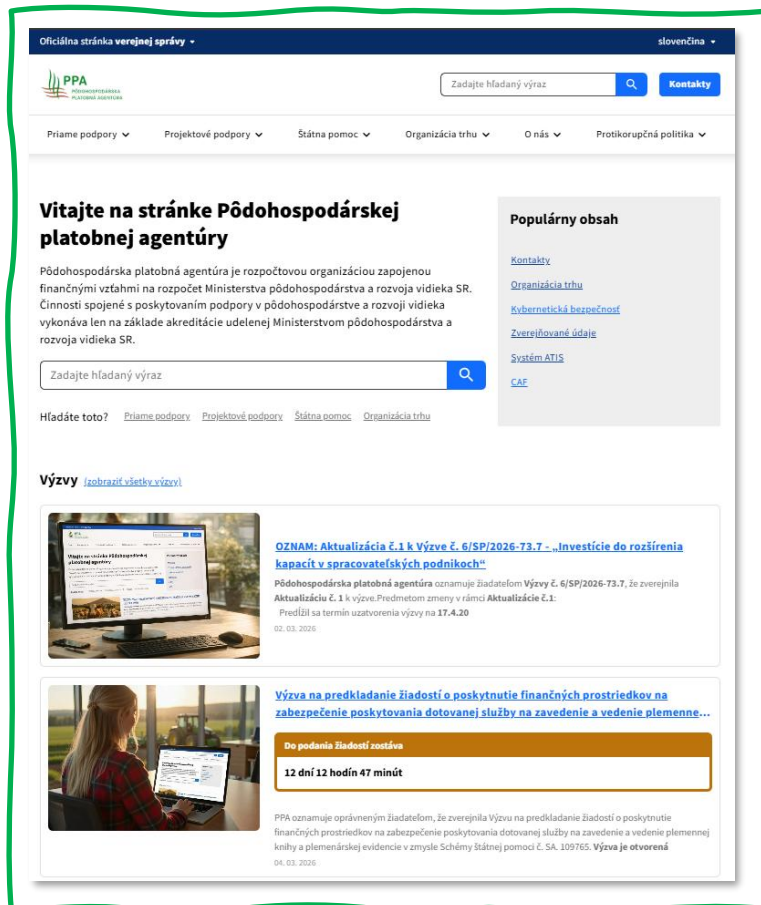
Oficiálna stránka verejnej správy

slovenčina

PPA PÔDOHOSPODÁRSKA PLATOBNÁ AGENTÚRA

Zadajte hľadaný výraz

Kontakty

Priame podpory | Projektové podpory | Štátna pomoc | Organizácia trhu | O nás | Protikorupčná politika

Vitajte na stránke Pôdohospodárskej platobnej agentúry

Pôdohospodárska platobná agentúra je rozpočtovou organizáciou zapojenou finančnými vzťahmi na rozpočet Ministerstva pôdohospodárstva a rozvoja vidieka SR. Činnosti spojené s poskytovaním podpory v pôdohospodárstve a rozvoji vidieka vykonáva len na základe akreditácie udelenej Ministerstvom pôdohospodárstva a rozvoja vidieka SR.

Zadajte hľadaný výraz

Hľadáte toto? Priame podpory Projektové podpory Štátna pomoc Organizácia trhu

Populárny obsah

Kontakty

Organizácia trhu

Kybernetická bezpečnosť

Zverejňované údaje

Systém ATIS

CAF

Výzvy (zobraziť všetky výzvy)

Vitajte na stránke Pôdohospodárskej platobnej agentúry

OZNAM: Aktualizácia č.1 k Výzve č. 6/SP/2026-73.7 - „Investície do rozšírenia kapacít v spracovateľských podnikoch“

Pôdohospodárska platobná agentúra oznamuje žiadateľom Výzvy č. 6/SP/2026-73.7, že zverejnila Aktualizáciu č. 1 k výzve.Predmetom zmeny v rámci Aktualizácie č.1: Predĺžil sa termín uzatvorenia výzvy na 17.4.20

02. 03. 2026

Výzva na predkladanie žiadostí o poskytnutie finančných prostriedkov na zabezpečenie poskytovania dotovanej služby na zavedenie a vedenie plemenne...

Do podania žiadostí zostáva

12 dní 12 hodín 47 minút

PPA oznamuje oprávneným žiadateľom, že zverejnila Výzvu na predkladanie žiadostí o poskytnutie finančných prostriedkov na zabezpečenie poskytovania dotovanej služby na zavedenie a vedenie plemennej knihy a plemenárskej evidencie v zmysle Schémy štátnej pomoci č. SA. 109765. Výzva je otvorená

04. 03. 2026